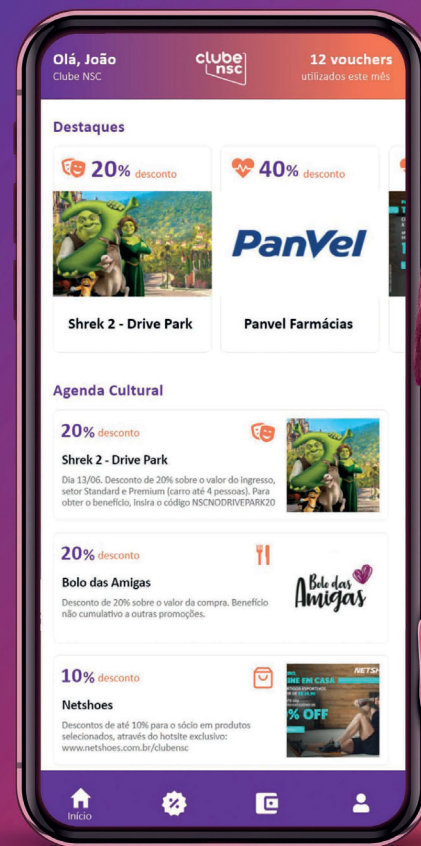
Olá, João
Clube NSC

clube nsc

12 vouchers
utilizados este mês

Destaques

20% desconto

Shrek 2 - Drive Park

40% desconto

PanVel

Panvel Farmácias

Agenda Cultural

20% desconto

Shrek 2 - Drive Park

Dia 13/06. Desconto de 20% sobre o valor do ingresso, setor Standard e Premium (carro até 4 pessoas). Para obter o benefício, insira o código NSCNODRIVEPARK20

20% desconto

Bolo das Amigas

Desconto de 20% sobre o valor da compra. Benefício não cumulativo a outras promoções.

Bolo das Amigas

10% desconto

Netshoes

Descontos de até 10% para o sócio em produtos selecionados, através do hotsite exclusivo: www.netshoes.com.br/clubensc

NETSH
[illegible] EM CASA
% OFF

Início